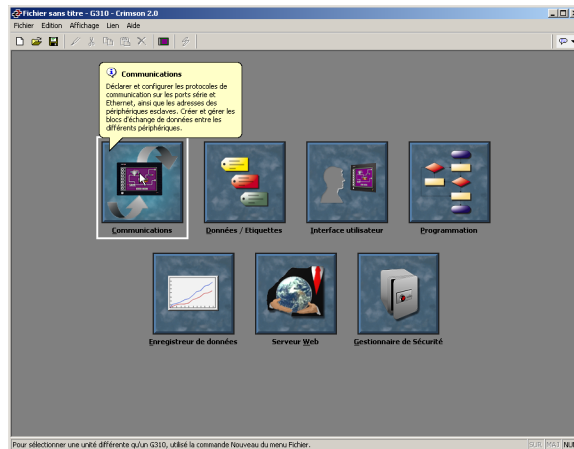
Fichier sans titre - G310 - Crimson 2.0

Fichier Edition Affichage Lien Aide

Communications

Déclarer et configurer les protocoles de communication sur les ports série et Ethernet, ainsi que les adresses des périphériques esclaves. Créer et gérer les blocs d'échange de données entre les différents périphériques.

Communications

Données / Etiquettes

Interface utilisateur

Programmation

Enregistreur de données

Serveur Web

Gestionnaire de Sécurité

Pour sélectionner une unité différente qu'un G310, utilisé la commande Nouveau du menu Fichier.

SUR MAJ NUI